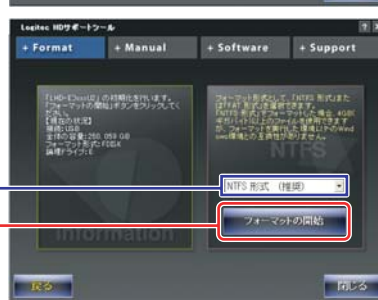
Logitec HDサポートツール

+ Format
+ Manual
+ Software
+ Support

「LHD-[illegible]」の初期化を行います。「フォーマットの開始」ボタンをクリックしてください。
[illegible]
種類:USB
全体の容量:250.059 GB
フォーマット形式:FAT32
論理ドライブ:E

フォーマット形式で「NTFS 形式」または「FAT 形式」を選択できます。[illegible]

NTFS

Information

NTFS 形式 (推奨)

フォーマットの開始

戻る

閉じる